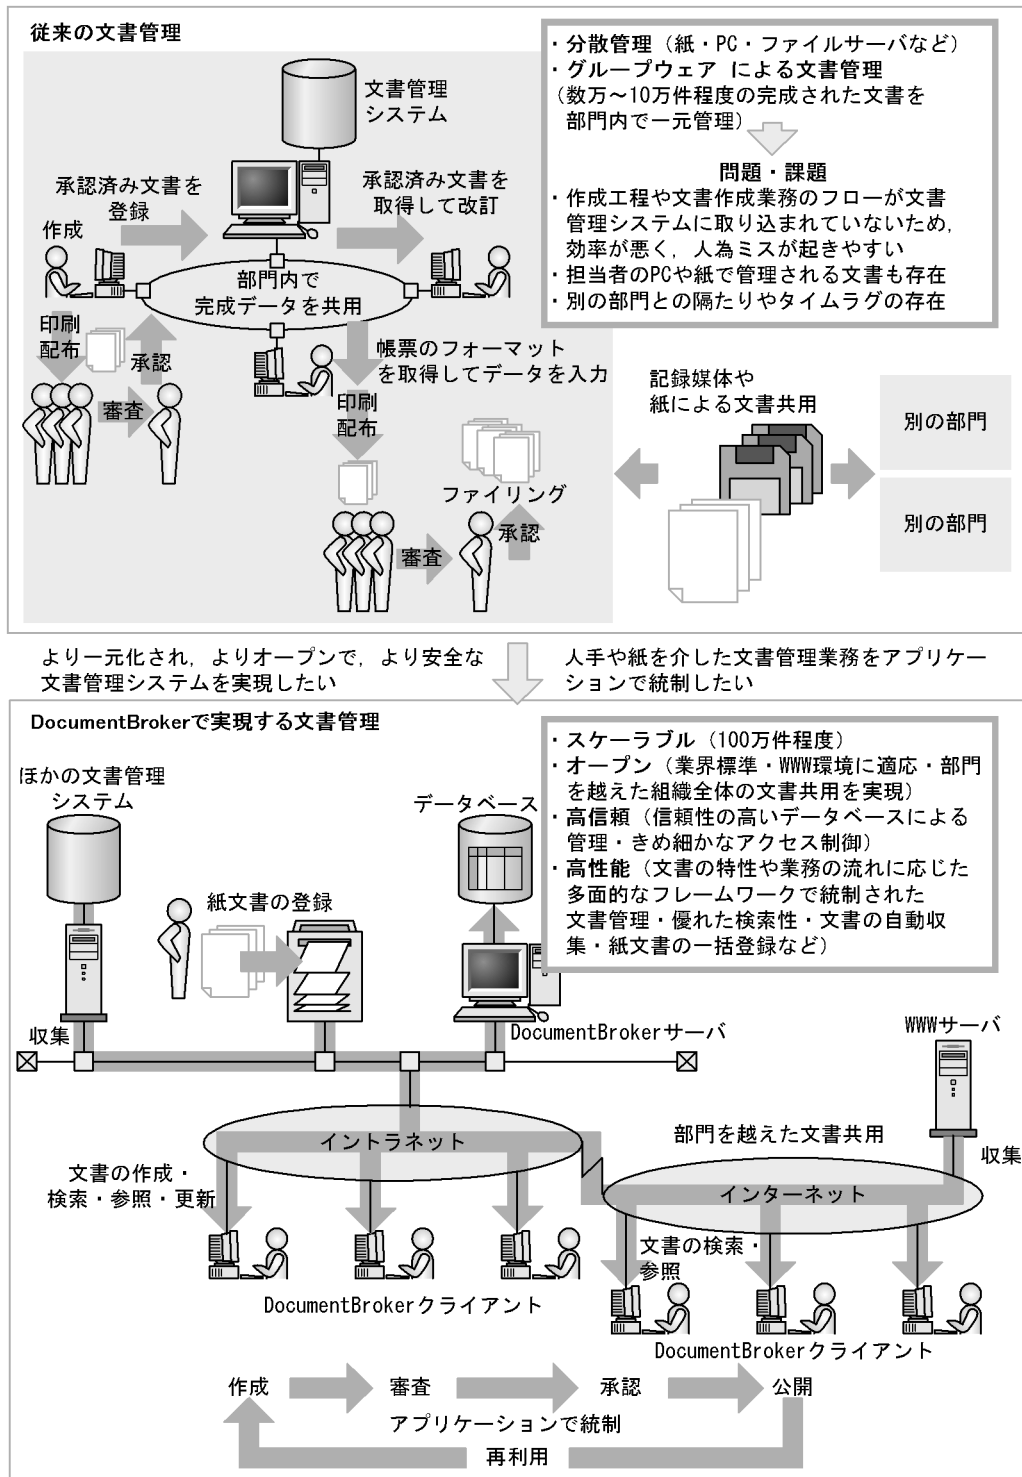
従来の文書管理

・分散管理（紙・PC・ファイルサーバなど）
・グループウェア による文書管理
（数万～10万件程度の完成された文書を部門内で一元管理）

問題・課題
・作成工程や文書作成業務のフローが文書管理システムに取り込まれていないため，効率が悪く，人為ミスが起きやすい
・担当者のPCや紙で管理される文書も存在
・別の部門との隔たりやタイムラグの存在

文書管理システム

承認済み文書を登録

承認済み文書を取得して改訂

作成

部門内で完成データを共用

印刷配布

承認

審査

帳票のフォーマットを取得してデータを入力

印刷配布

記録媒体や紙による文書共用

別の部門

別の部門

ファイリング

承認

審査

より一元化され，よりオープンで，より安全な文書管理システムを実現したい

人手や紙を介した文書管理業務をアプリケーションで統制したい

DocumentBrokerで実現する文書管理

・スケーラブル（100万件程度）
・オープン（業界標準・WWW環境に適応・部門を越えた組織全体の文書共用を実現）
・高信頼（信頼性の高いデータベースによる管理・きめ細かなアクセス制御）
・高性能（文書の特性や業務の流れに応じた多面的なフレームワークで統制された文書管理・優れた検索性・文書の自動収集・紙文書の一括登録など）

ほかの文書管理システム

データベース

紙文書の登録

収集

DocumentBrokerサーバ

WWWサーバ

イントラネット

部門を越えた文書共用

収集

文書の作成・検索・参照・更新

インターネット

文書の検索・参照

DocumentBrokerクライアント

DocumentBrokerクライアント

作成

審査

承認

公開

アプリケーションで統制

再利用